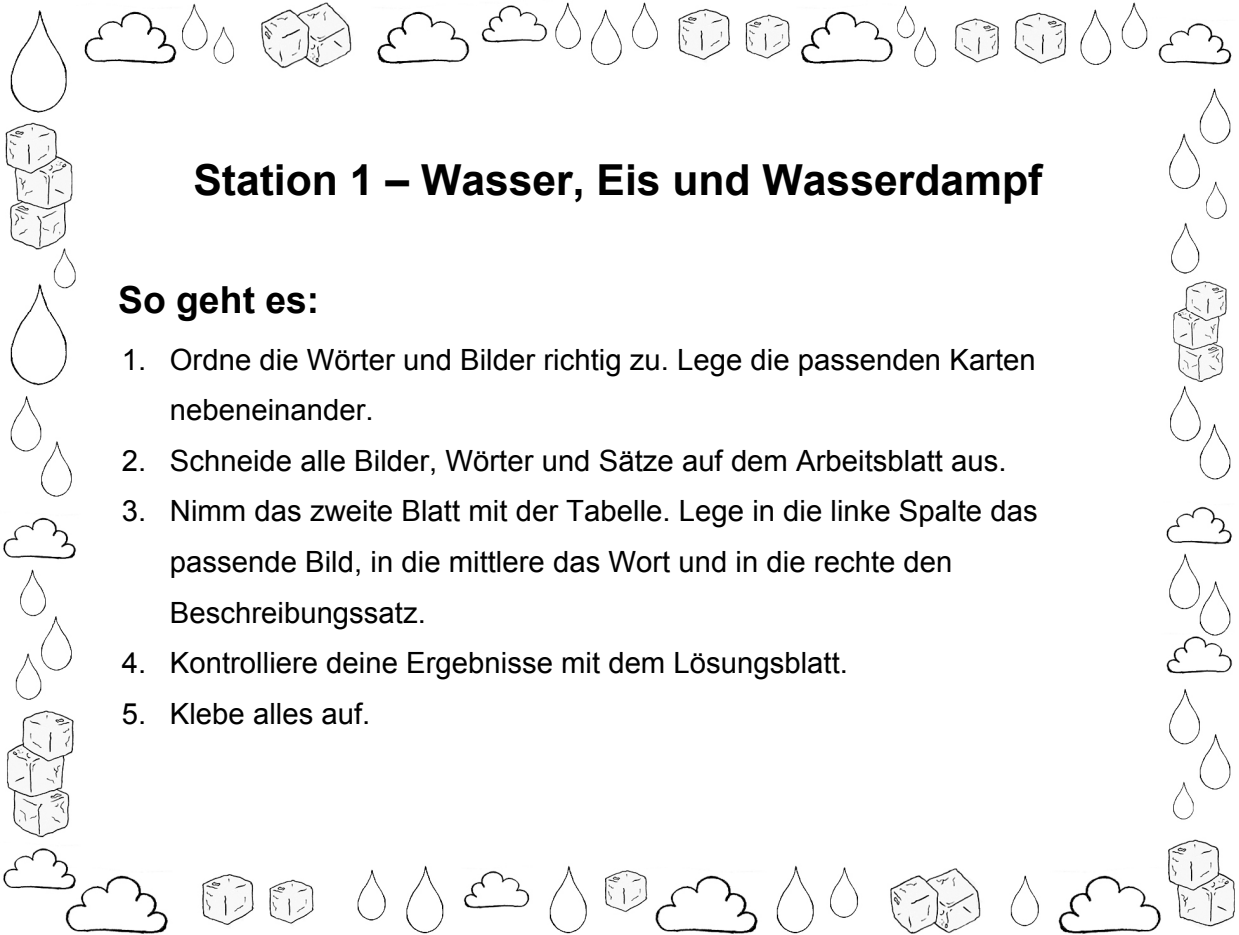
Station 1 – Wasser, Eis und Wasserdampf

So geht es:

1. Ordne die Wörter und Bilder richtig zu. Lege die passenden Karten nebeneinander.
2. Schneide alle Bilder, Wörter und Sätze auf dem Arbeitsblatt aus.
3. Nimm das zweite Blatt mit der Tabelle. Lege in die linke Spalte das passende Bild, in die mittlere das Wort und in die rechte den Beschreibungssatz.
4. Kontrolliere deine Ergebnisse mit dem Lösungsblatt.
5. Klebe alles auf.